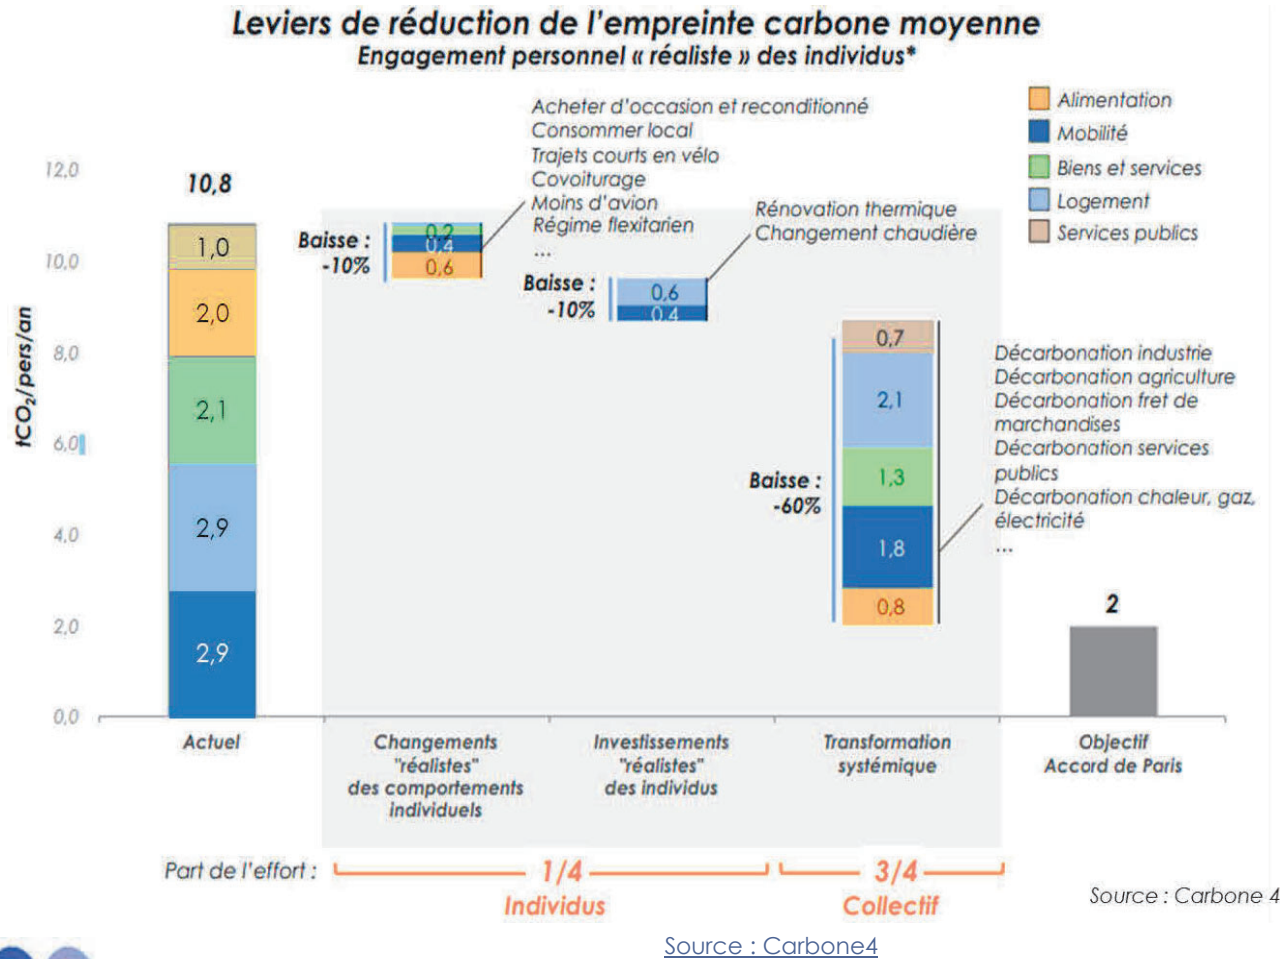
Leviers de réduction de l'empreinte carbone moyenne
Engagement personnel « réaliste » des individus*

Alimentation
Mobilité
Biens et services
Logement
Services publics

tCO$_2$/pers/an

12,0
10,0
8,0
6,0
4,0
2,0
0,0

10,8

1,0
2,0
2,1
2,9
2,9

Baisse : -10%
0,2
0,4
0,6

Acheter d'occasion et reconditionné
Consommer local
Trajets courts en vélo
Covoiturage
Moins d'avion
Régime flexitarien
...

Baisse : -10%
0,6
0,4

Rénovation thermique
Changement chaudière

Baisse : -60%
0,7
2,1
1,3
1,8
0,8

Décarbonation industrie
Décarbonation agriculture
Décarbonation fret de marchandises
Décarbonation services publics
Décarbonation chaleur, gaz, électricité
...

2

Actuel
Changements "réalistes" des comportements individuels
Investissements "réalistes" des individus
Transformation systémique
Objectif Accord de Paris

Part de l'effort : 1/4 Individus 3/4 Collectif

Source : Carbone 4

Source : Carbone4